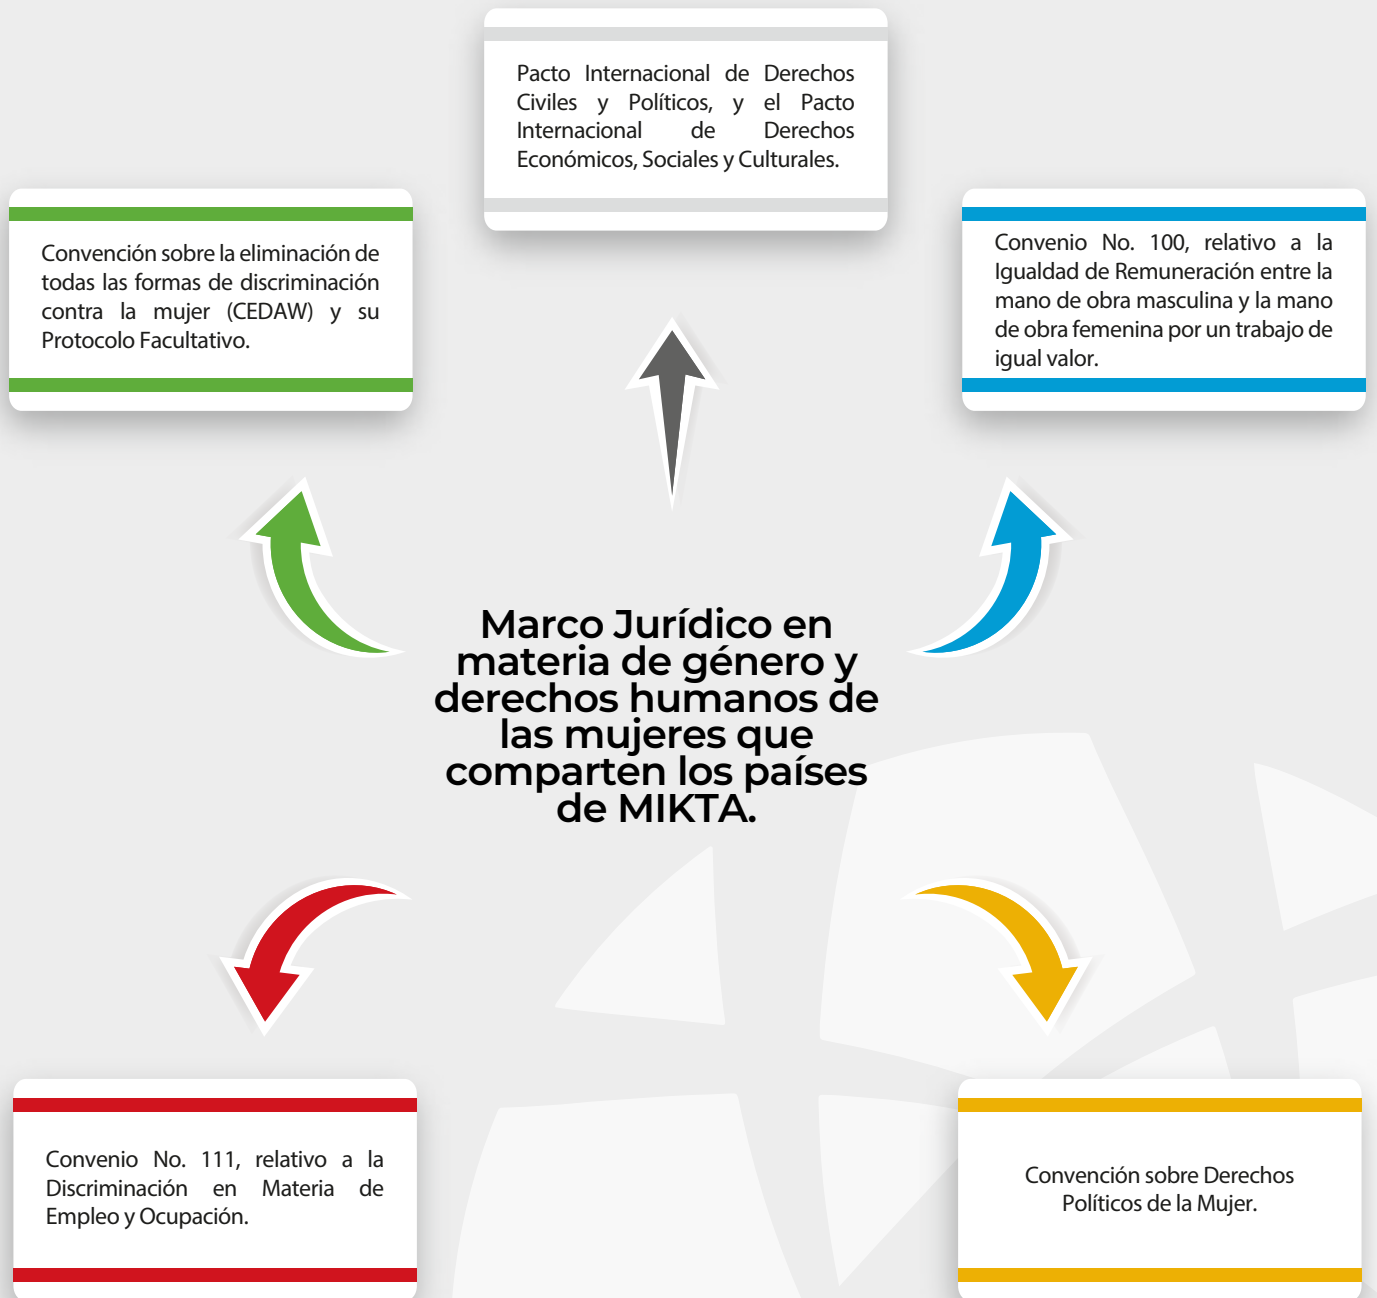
Pacto Internacional de Derechos Civiles y Políticos, y el Pacto Internacional de Derechos Económicos, Sociales y Culturales.

Convención sobre la eliminación de todas las formas de discriminación contra la mujer (CEDAW) y su Protocolo Facultativo.

Convenio No. 100, relativo a la Igualdad de Remuneración entre la mano de obra masculina y la mano de obra femenina por un trabajo de igual valor.

Marco Jurídico en materia de género y derechos humanos de las mujeres que comparten los países de MIKTA.

Convenio No. 111, relativo a la Discriminación en Materia de Empleo y Ocupación.

Convención sobre Derechos Políticos de la Mujer.